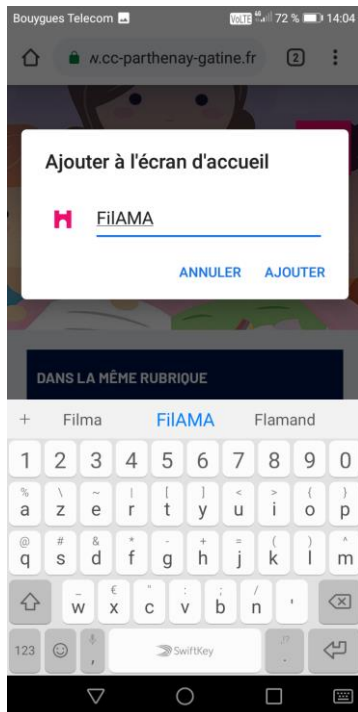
Bouygues Telecom
VoLTE 4G 72 % 14:04

w.cc-parthenay-gatine.fr
2

Ajouter à l'écran d'accueil

FilAMA

ANNULER AJOUTER

DANS LA MÊME RUBRIQUE

+ Filma FilAMA Flamand

1 2 3 4 5 6 7 8 9 0
a z e r t y u i o p
q s d f g h j k l m
w x c v b n '
123 , SwiftKey .